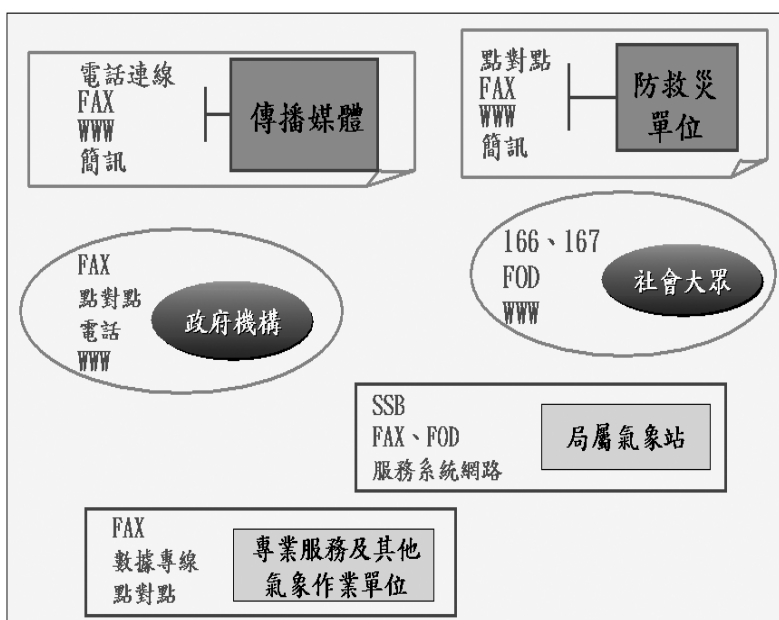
電話連線
FAX
WWW
簡訊

傳播媒體

點對點
FAX
WWW
簡訊

防救災單位

FAX
點對點
電話
WWW

政府機構

166、167
FOD
WWW

社會大眾

SSB
FAX、FOD
服務系統網路

局屬氣象站

FAX
數據專線
點對點

專業服務及其他氣象作業單位